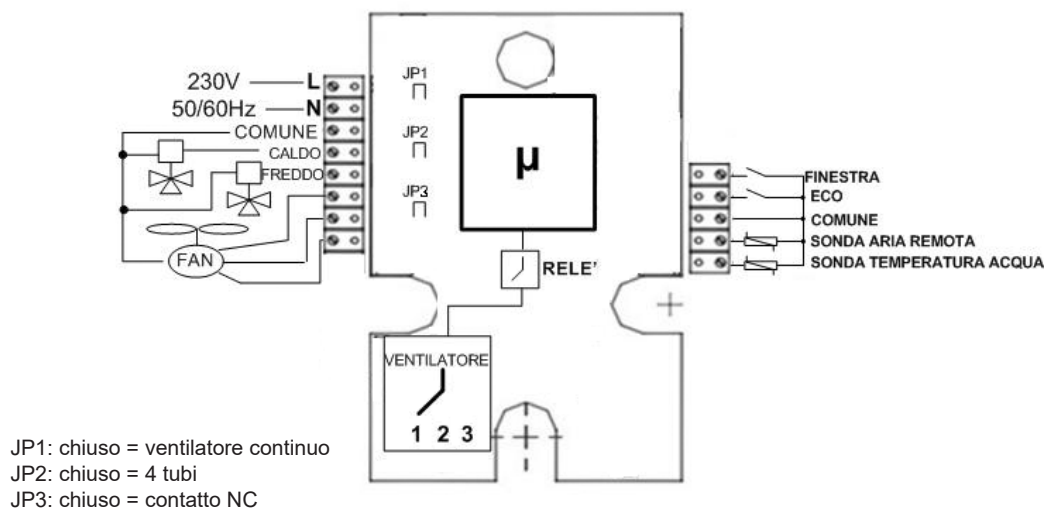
230V L
50/60Hz N
COMUNE
CALDO
FREDDO
FAN

JP1
JP2
JP3

µ

RELE'

VENTILATORE
1 2 3

FINESTRA
ECO
COMUNE
SONDA ARIA REMOTA
SONDA TEMPERATURA ACQUA

JP1: chiuso = ventilatore continuo
JP2: chiuso = 4 tubi
JP3: chiuso = contatto NC